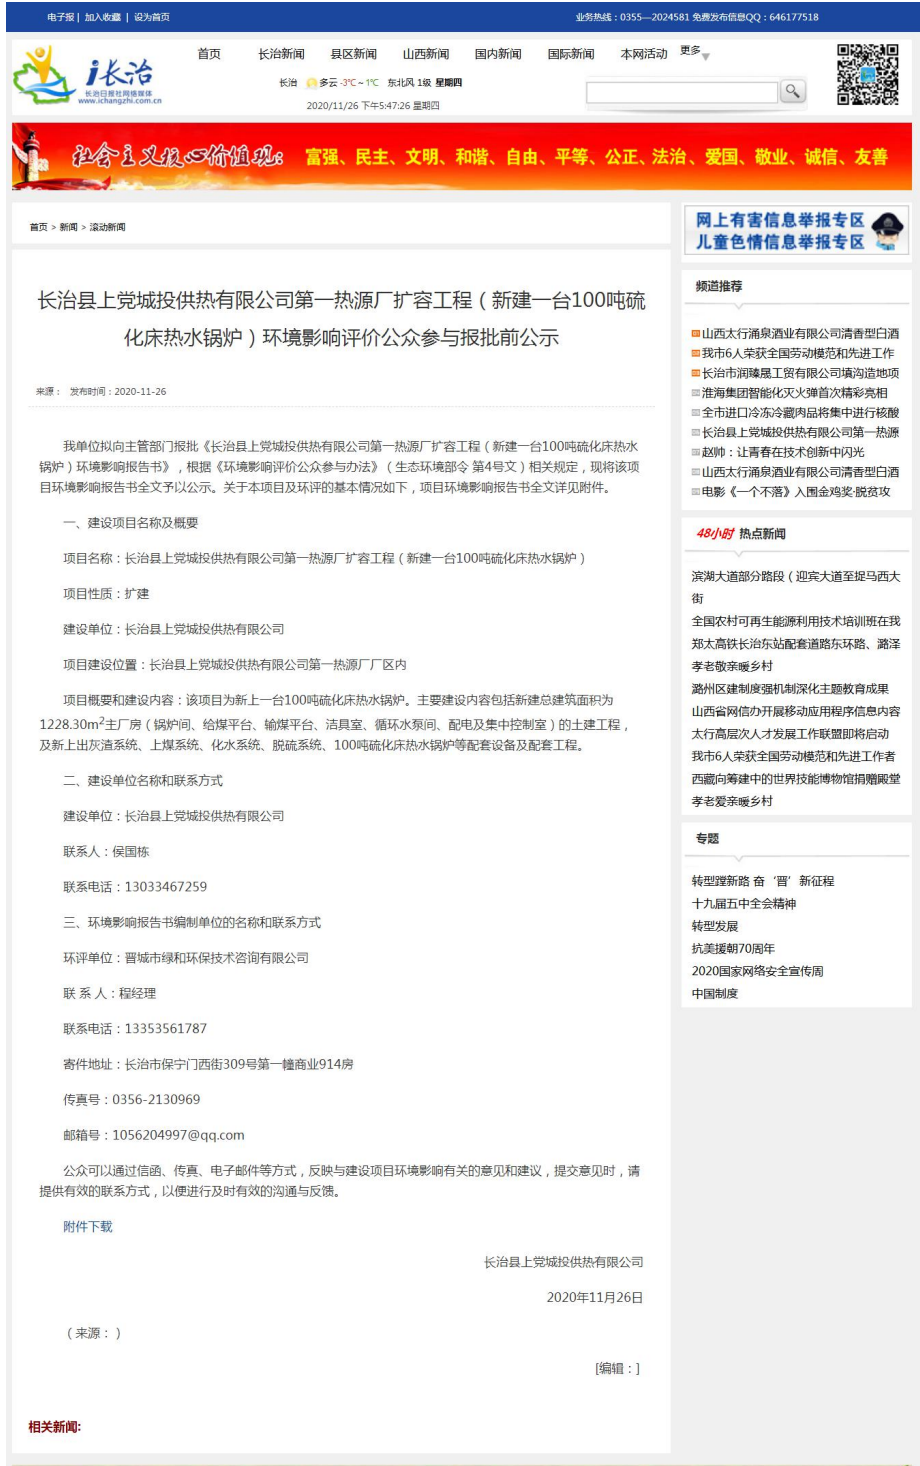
电子报 | 加入收藏 | 设为首页

业务热线：0355—2024581 免费发布信息QQ：646177518

i长治
长治日报社网络媒体
www.ichangzhi.com.cn

首页 长治新闻 县区新闻 山西新闻 国内新闻 国际新闻 本网活动 更多

长治 多云 -3°C ~ 1°C 东北风 1级 星期四

2020/11/26 下午5:47:26 星期四

社会主义核心价值观：富强、民主、文明、和谐、自由、平等、公正、法治、爱国、敬业、诚信、友善

首页 > 新闻 > 滚动新闻

长治县上党城投供热有限公司第一热源厂扩容工程（新建一台100吨硫化床热水锅炉）环境影响评价公众参与报批前公示

来源： 发布时间：2020-11-26

我单位拟向主管部门报批《长治县上党城投供热有限公司第一热源厂扩容工程（新建一台100吨硫化床热水锅炉）环境影响报告书》，根据《环境影响评价公众参与办法》（生态环境部令 第4号文）相关规定，现将该项目环境影响报告书全文予以公示。关于本项目及环评的基本情况如下，项目环境影响报告书全文详见附件。

一、建设项目名称及概要

项目名称：长治县上党城投供热有限公司第一热源厂扩容工程（新建一台100吨硫化床热水锅炉）

项目性质：扩建

建设单位：长治县上党城投供热有限公司

项目建设位置：长治县上党城投供热有限公司第一热源厂厂区内

项目概要和建设内容：该项目为新上一台100吨硫化床热水锅炉。主要建设内容包括新建总建筑面积为1228.30m$^2$主厂房（锅炉间、给煤平台、输煤平台、洁具室、循环水泵间、配电及集中控制室）的土建工程，及新上出灰渣系统、上煤系统、化水系统、脱硫系统、100吨硫化床热水锅炉等配套设备及配套工程。

二、建设单位名称和联系方式

建设单位：长治县上党城投供热有限公司

联系人：侯国栋

联系电话：13033467259

三、环境影响报告书编制单位的名称和联系方式

环评单位：晋城市绿和环保技术咨询有限公司

联 系 人：程经理

联系电话：13353561787

寄件地址：长治市保宁门西街309号第一幢商业914房

传真号：0356-2130969

邮箱号：1056204997@qq.com

公众可以通过信函、传真、电子邮件等方式，反映与建设项目环境影响有关的意见和建议，提交意见时，请提供有效的联系方式，以便进行及时有效的沟通与反馈。

附件下载

长治县上党城投供热有限公司

2020年11月26日

（来源：）

[编辑：]

相关新闻:

网上有害信息举报专区
儿童色情信息举报专区

频道推荐

山西太行涌泉酒业有限公司清香型白酒
我市6人荣获全国劳动模范和先进工作
长治市润臻晟工贸有限公司填沟造地项
淮海集团智能化灭火弹首次精彩亮相
全市进口冷冻冷藏肉品将集中进行核酸
长治县上党城投供热有限公司第一热源
赵帅：让青春在技术创新中闪光
山西太行涌泉酒业有限公司清香型白酒
电影《一个不落》入围金鸡奖·脱贫攻

48小时 热点新闻

滨湖大道部分路段（迎宾大道至捉马西大街
全国农村可再生能源利用技术培训班在我
郑太高铁长治东站配套道路东环路、潞泽
孝老敬亲暖乡村
潞州区建制度强机制深化主题教育成果
山西省网信办开展移动应用程序信息内容
太行高层次人才发展工作联盟即将启动
我市6人荣获全国劳动模范和先进工作者
西藏向筹建中的世界技能博物馆捐赠殿堂
孝老爱亲暖乡村

专题

转型蹚新路 奋‘晋’新征程
十九届五中全会精神
转型发展
抗美援朝70周年
2020国家网络安全宣传周
中国制度